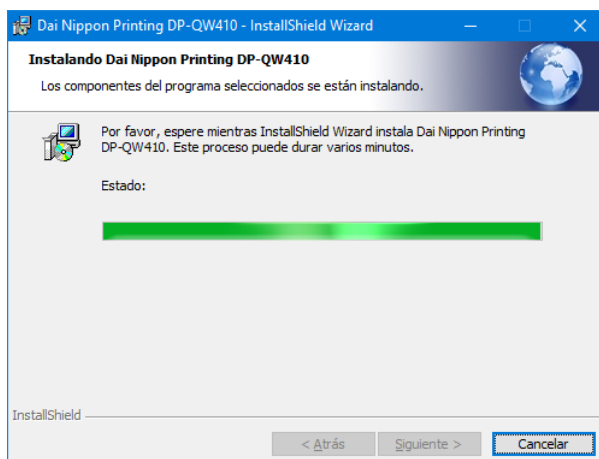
Dai Nippon Printing DP-QW410 - InstallShield Wizard

Instalando Dai Nippon Printing DP-QW410

Los componentes del programa seleccionados se están instalando.

Por favor, espere mientras InstallShield Wizard instala Dai Nippon Printing DP-QW410. Este proceso puede durar varios minutos.

Estado:

InstallShield

< Atrás

Siguiente >

Cancelar